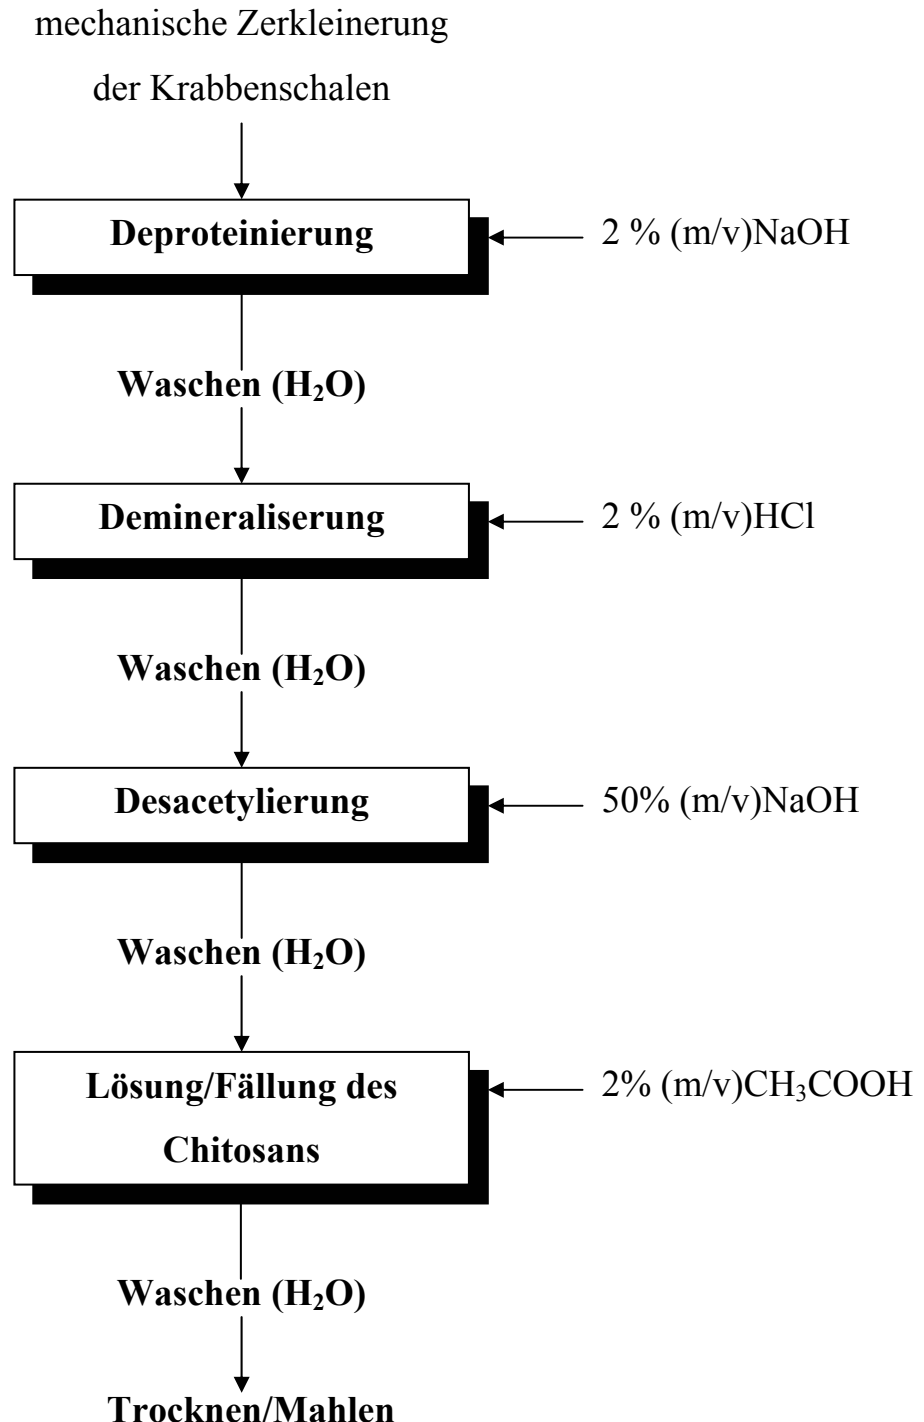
mechanische Zerkleinerung der Krabbenschalen

Deproteinierung

2 % (m/v)NaOH

Waschen ($H_2O$)

Demineraliserung

2 % (m/v)HCl

Waschen ($H_2O$)

Desacetylierung

50% (m/v)NaOH

Waschen ($H_2O$)

Lösung/Fällung des Chitosans

2% (m/v)$CH_3COOH$

Waschen ($H_2O$)

Trocknen/Mahlen